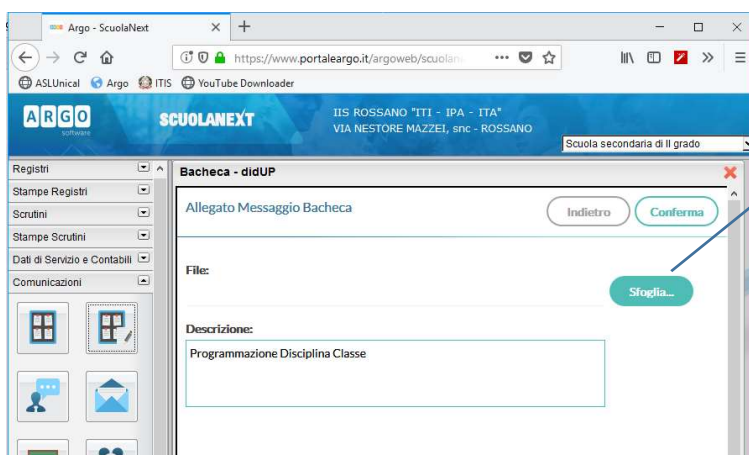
Argo - ScuolaNext

https://www.portaleargo.it/argoweb/scuola

ASLUnical Argo ITIS YouTube Downloader

ARGO software

SCUOLANEXT

IIS ROSSANO "ITI - IPA - ITA"
VIA NESTORE MAZZEI, snc - ROSSANO

Scuola secondaria di II grado

Registri
Stampe Registri
Scrutini
Stampe Scrutini
Dati di Servizio e Contabili
Comunicazioni

Bacheca - didUP

Allegato Messaggio Bacheca

Indietro

Conferma

File:

Sfoglia...

Descrizione:

Programmazione Disciplina Classe